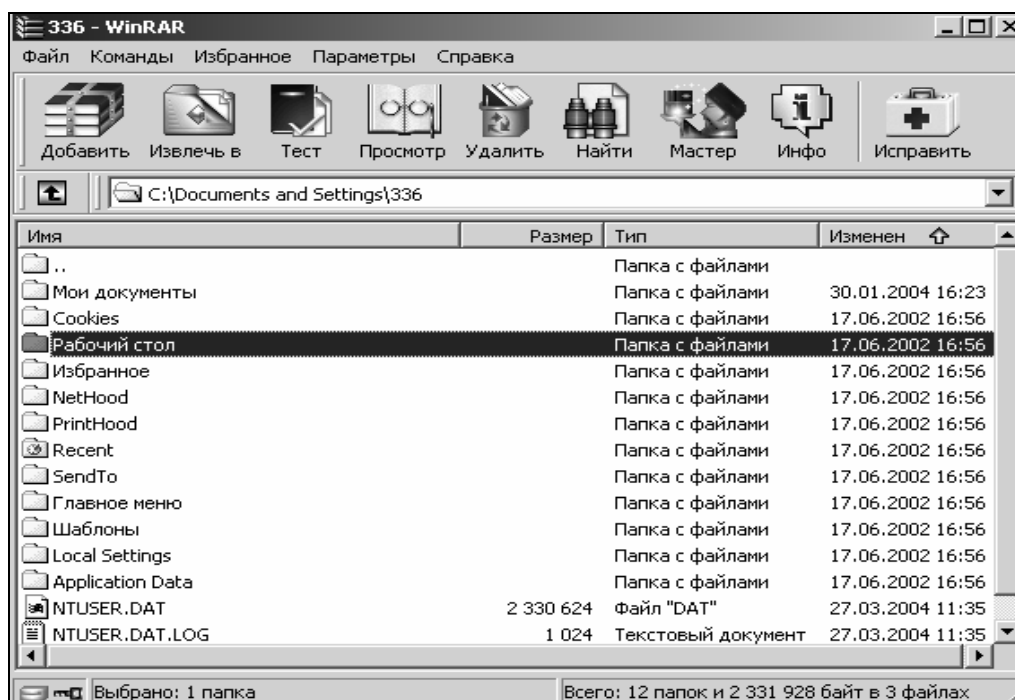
336 - WinRAR

Файл Команды Избранное Параметры Справка

Добавить Извлечь в Тест Просмотр Удалить Найти Мастер Инфо Исправить

C:\Documents and Settings\336

| Имя | Размер | Тип | Изменен |
|---|---|---|---|
| .. | | Папка с файлами | |
| Мои документы | | Папка с файлами | 30.01.2004 16:23 |
| Cookies | | Папка с файлами | 17.06.2002 16:56 |
| Рабочий стол | | Папка с файлами | 17.06.2002 16:56 |
| Избранное | | Папка с файлами | 17.06.2002 16:56 |
| NetHood | | Папка с файлами | 17.06.2002 16:56 |
| PrintHood | | Папка с файлами | 17.06.2002 16:56 |
| Recent | | Папка с файлами | 17.06.2002 16:56 |
| SendTo | | Папка с файлами | 17.06.2002 16:56 |
| Главное меню | | Папка с файлами | 17.06.2002 16:56 |
| Шаблоны | | Папка с файлами | 17.06.2002 16:56 |
| Local Settings | | Папка с файлами | 17.06.2002 16:56 |
| Application Data | | Папка с файлами | 17.06.2002 16:56 |
| NTUSER.DAT | 2 330 624 | Файл "DAT" | 27.03.2004 11:35 |
| NTUSER.DAT.LOG | 1 024 | Текстовый документ | 27.03.2004 11:35 |

Выбрано: 1 папка

Всего: 12 папок и 2 331 928 байт в 3 файлах